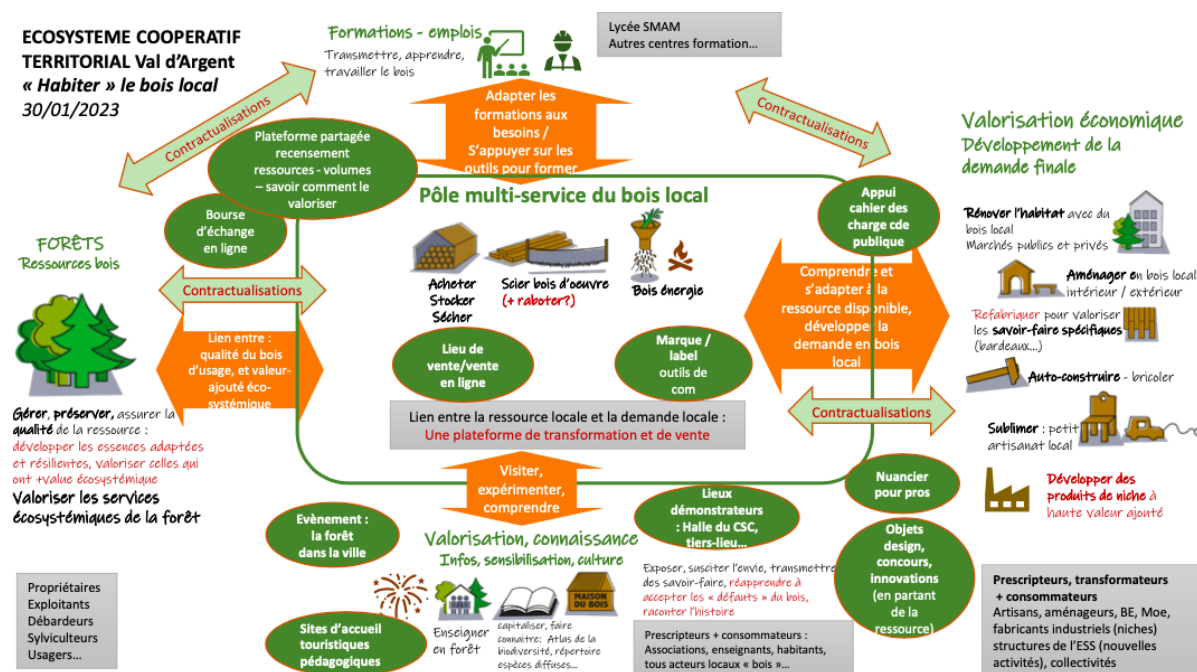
ECOSYSTEME COOPERATIF TERRITORIAL Val d'Argent
« Habiter » le bois local
30/01/2023

Formations - emplois
Transmettre, apprendre, travailler le bois

Lycée SMAM
Autres centres formation…

Adapter les formations aux besoins / S'appuyer sur les outils pour former

Contractualisations

Contractualisations

Plateforme partagée recensement ressources - volumes – savoir comment le valoriser

Bourse d'échange en ligne

Valorisation économique
Développement de la demande finale

Pôle multi-service du bois local

Appui cahier des charge cde publique

FORÊTS
Ressources bois

Acheter Stocker Sécher

Scier bois d'oeuvre (+ raboter?)

Bois énergie

Rénover l'habitat avec du bois local
Marchés publics et privés

Aménager en bois local intérieur / extérieur

Refabriquer pour valoriser les savoir-faire spécifiques (bardeaux…)

Auto-construire - bricoler

Sublimer : petit artisanat local

Développer des produits de niche à haute valeur ajouté

Contractualisations

Lien entre : qualité du bois d'usage, et valeur-ajouté éco-systémique

Comprendre et s'adapter à la ressource disponible, développer la demande en bois local

Lieu de vente/vente en ligne

Marque / label outils de com

Contractualisations

Gérer, préserver, assurer la qualité de la ressource : développer les essences adaptées et résilientes, valoriser celles qui ont +value écosystémique
Valoriser les services écosystémiques de la forêt

Lien entre la ressource locale et la demande locale :
Une plateforme de transformation et de vente

Visiter, expérimenter, comprendre

Nuancier pour pros

Evènement : la forêt dans la ville

Lieux démonstrateurs : Halle du CSC, tiers-lieu…

Valorisation, connaissance
Infos, sensibilisation, culture

Objets design, concours, innovations (en partant de la ressource)

Propriétaires
Exploitants
Débardeurs
Sylviculteurs
Usagers…

Sites d'accueil touristiques pédagogiques

Enseigner en forêt

capitaliser, faire connaitre: Atlas de la biodiversité, répertoire espèces diffuses…

MAISON DU BOIS

Exposer, susciter l'envie, transmettre des savoir-faire, réapprendre à accepter les « défauts » du bois, raconter l'histoire

Prescripteurs + consommateurs :
Associations, enseignants, habitants, tous acteurs locaux « bois »…

Prescripteurs, transformateurs + consommateurs
Artisans, aménageurs, BE, Moe, fabricants industriels (niches) structures de l'ESS (nouvelles activités), collectivités